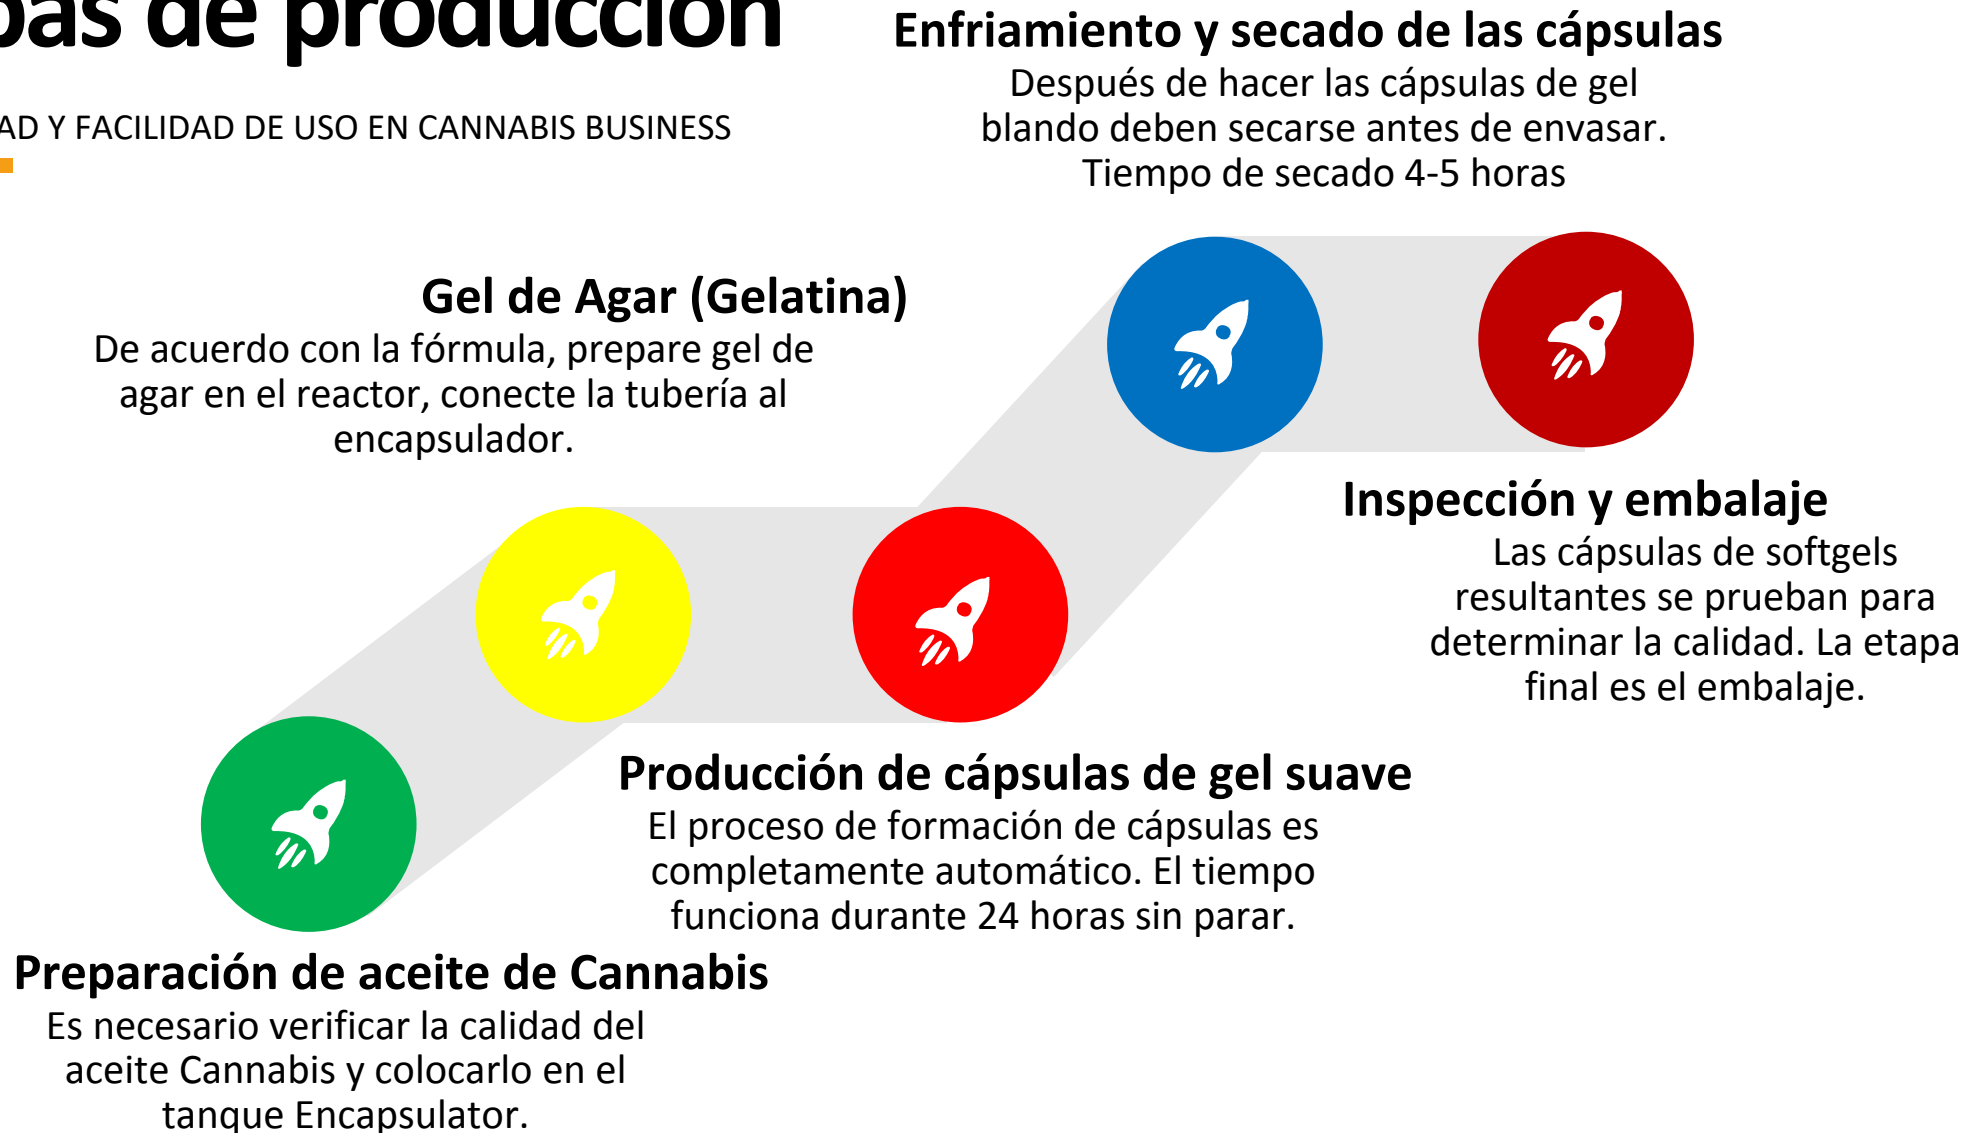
pas de producción

AD Y FACILIDAD DE USO EN CANNABIS BUSINESS

Enfriamiento y secado de las cápsulas
Después de hacer las cápsulas de gel blando deben secarse antes de envasar. Tiempo de secado 4-5 horas

Gel de Agar (Gelatina)
De acuerdo con la fórmula, prepare gel de agar en el reactor, conecte la tubería al encapsulador.

Inspección y embalaje
Las cápsulas de softgels resultantes se prueban para determinar la calidad. La etapa final es el embalaje.

Producción de cápsulas de gel suave
El proceso de formación de cápsulas es completamente automático. El tiempo funciona durante 24 horas sin parar.

Preparación de aceite de Cannabis
Es necesario verificar la calidad del aceite Cannabis y colocarlo en el tanque Encapsulator.